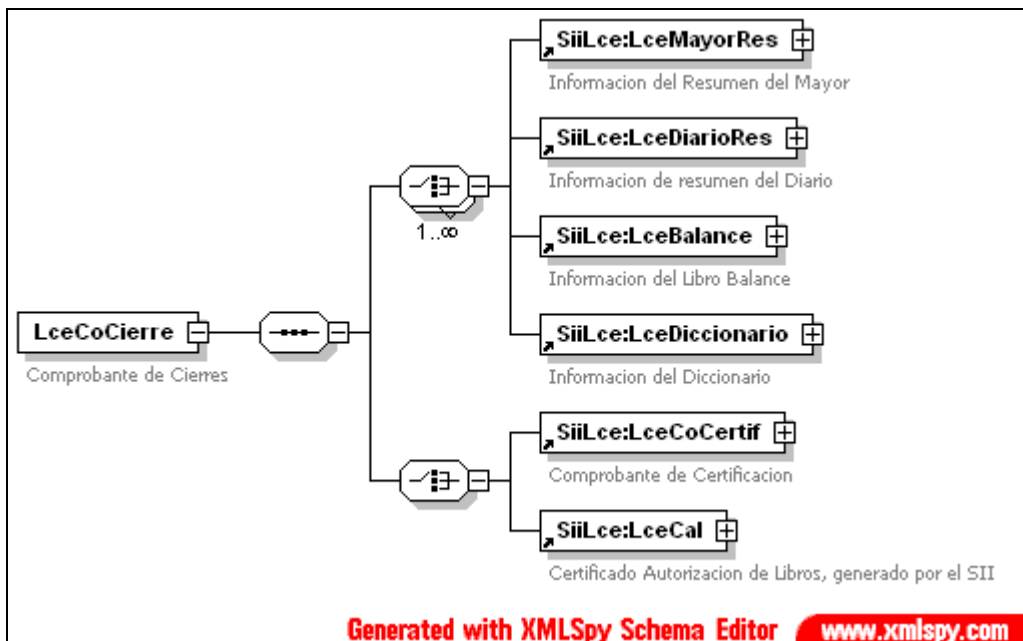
SiiLce:LceMayorRes

Informacion del Resumen del Mayor

SiiLce:LceDiarioRes

Informacion de resumen del Diario

1..∞

SiiLce:LceBalance

Informacion del Libro Balance

LceCoCierre

Comprobante de Cierres

SiiLce:LceDiccionario

Informacion del Diccionario

SiiLce:LceCoCertif

Comprobante de Certificacion

SiiLce:LceCal

Certificado Autorizacion de Libros, generado por el SII

Generated with XMLSpy Schema Editor www.xmlspy.com